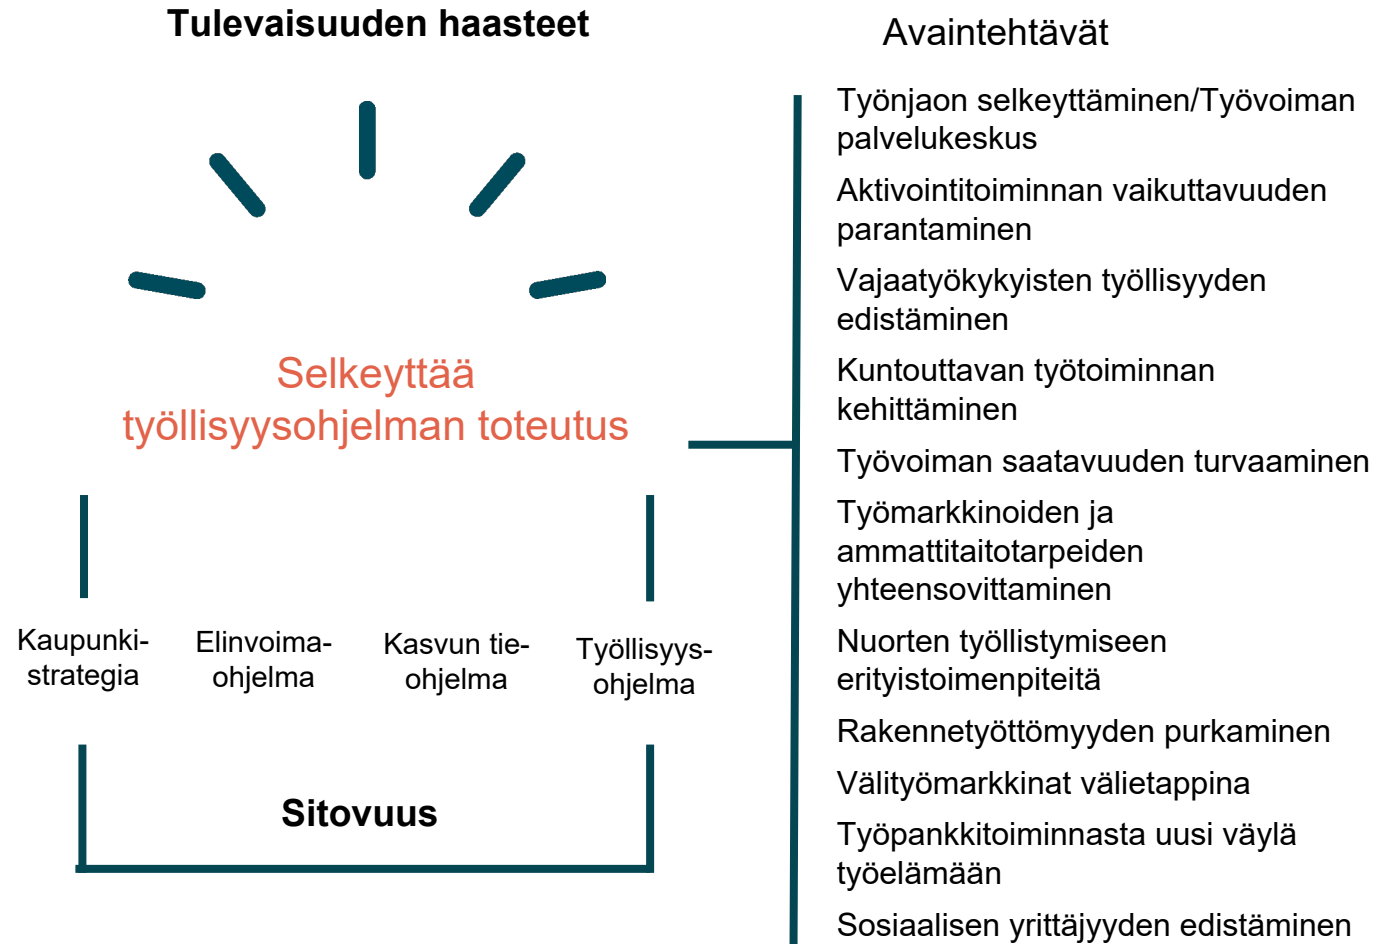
Tulevaisuuden haasteet

Selkeyttää työllisyysohjelman toteutus

Kaupunki-strategia

Elinvoima-ohjelma

Kasvun tie-ohjelma

Työllisyys-ohjelma

Sitovuus

Avaintehtävät

Työnjaon selkeyttäminen/Työvoiman palvelukeskus

Aktivointitoiminnan vaikuttavuuden parantaminen

Vajaatyökykyisten työllisyyden edistäminen

Kuntouttavan työtoiminnan kehittäminen

Työvoiman saatavuuden turvaaminen

Työmarkkinoiden ja ammattitaitotarpeiden yhteensovittaminen

Nuorten työllistymiseen erityistoimenpiteitä

Rakennetyöttömyyden purkaminen

Välityömarkkinat välietappina

Työpankkitoiminnasta uusi väylä työelämään

Sosiaalisen yrittäjyyden edistäminen